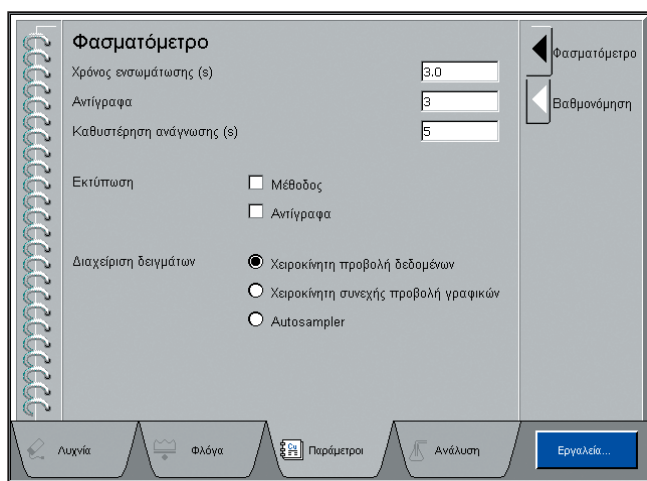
Φασματόμετρο

Χρόνος ενσωμάτωσης (s) 3.0

Αντίγραφα 3

Καθυστέρηση ανάγνωσης (s) 5

Εκτύπωση

Μέθοδος

Αντίγραφα

Διαχείριση δειγμάτων

Χειροκίνητη προβολή δεδομένων

Χειροκίνητη συνεχής προβολή γραφικών

Autosampler

Φασματόμετρο

Βαθμονόμηση

Λυχνία

Φλόγα

Παράμετροι

Ανάλυση

Εργαλεία...